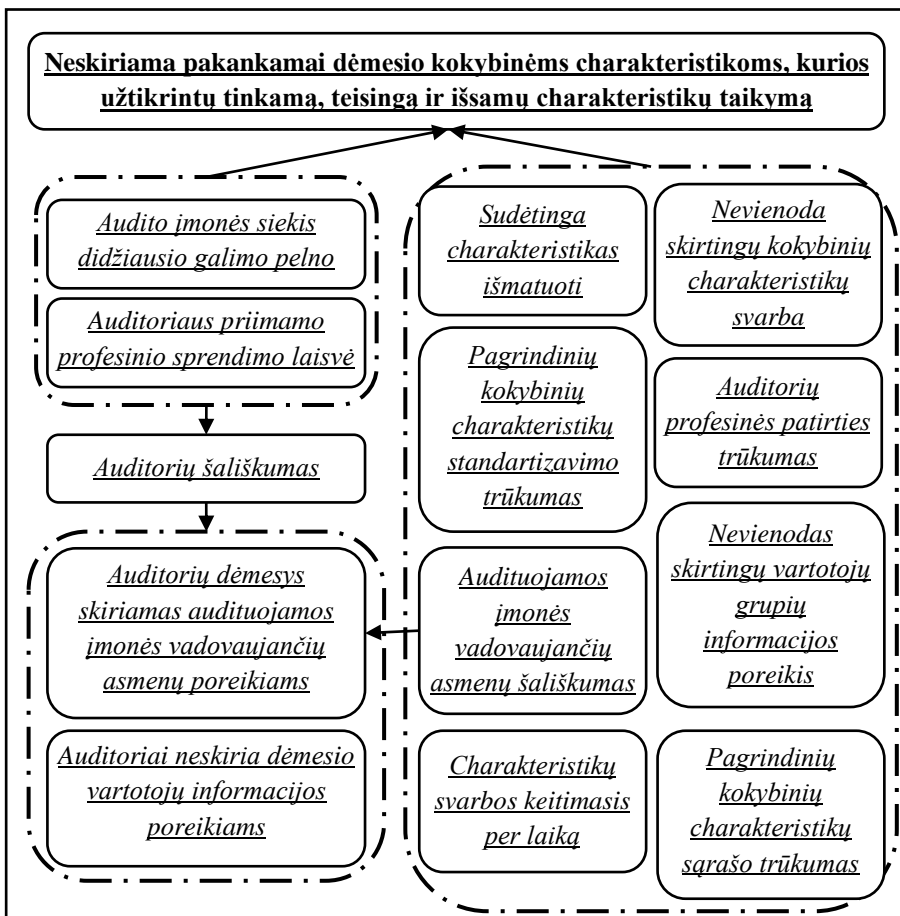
Neskiriama pakankamai dėmesio kokybinėms charakteristikoms, kurios užtikrintų tinkamą, teisingą ir išsamų charakteristikų taikymą

Audito įmonės siekis didžiausio galimo pelno

Auditoriaus priimamo profesinio sprendimo laisvė

Auditorių šališkumas

Auditorių dėmesys skiriamas audituojamos įmonės vadovaujančių asmenų poreikiams

Auditoriai neskiria dėmesio vartotojų informacijos poreikiams

Sudėtinga charakteristikas išmatuoti

Nevienoda skirtingų kokybinių charakteristikų svarba

Pagrindinių kokybinių charakteristikų standartizavimo trūkumas

Auditorių profesinės patirties trūkumas

Audituojamos įmonės vadovaujančių asmenų šališkumas

Nevienodas skirtingų vartotojų grupių informacijos poreikis

Charakteristikų svarbos keitimasis per laiką

Pagrindinių kokybinių charakteristikų sąrašo trūkumas